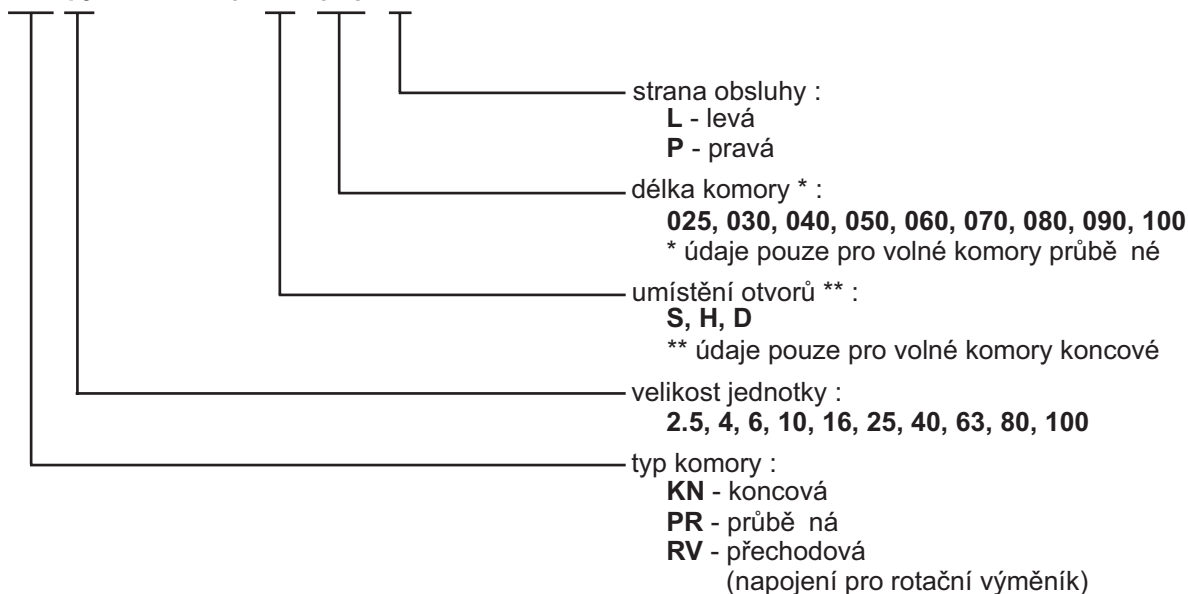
strana obsluhy :
L - levá
P - pravá

délka komory * :
025, 030, 040, 050, 060, 070, 080, 090, 100
* údaje pouze pro volné komory průbě né

umístění otvorů ** :
S, H, D
** údaje pouze pro volné komory koncové

velikost jednotky :
2.5, 4, 6, 10, 16, 25, 40, 63, 80, 100

typ komory :
KN - koncová
PR - průbě ná
RV - přechodová
(napojení pro rotační výměník)